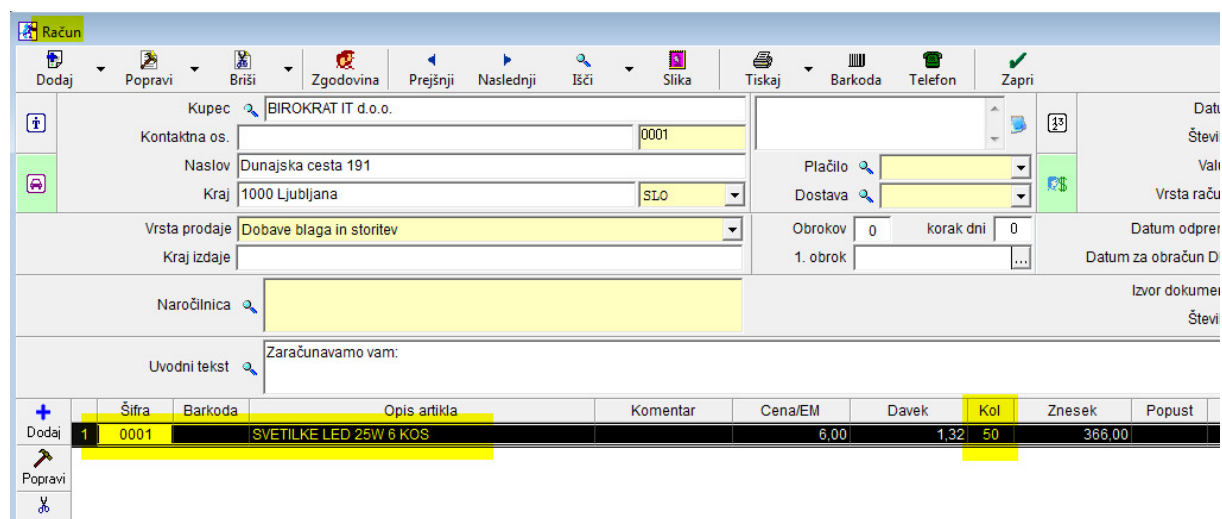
Račun

Dodaj Popravi Briši Zgodovina Prejšnji Naslednji Išči Slika Tiskaj Barkoda Telefon Zapri

Kupec BIROKRAT IT d.o.o.
Kontaktna os. 0001
Naslov Dunajska cesta 191
Kraj 1000 Ljubljana SLO

Plačilo
Dostava

Datu
Štev
Val
Vrsta raču

Vrsta prodaje Dobave blaga in storitev
Kraj izdaje

Obrokov 0 korak dni 0
1. obrok ...

Datum odpre
Datum za obračun D

Naročilnica

Izvor dokume
Štev

Uvodni tekst Zaračunavamo vam:

| | Šifra | Barkoda | Opis artikla | Komentar | Cena/EM | Davek | Kol | Znesek | Popust |
|---|---|---|---|---|---|---|---|---|---|
| 1 | 0001 | | SVETILKE LED 25W 6 KOS | | 6,00 | 1,32 | 50 | 366,00 | |

Dodaj
Popravi